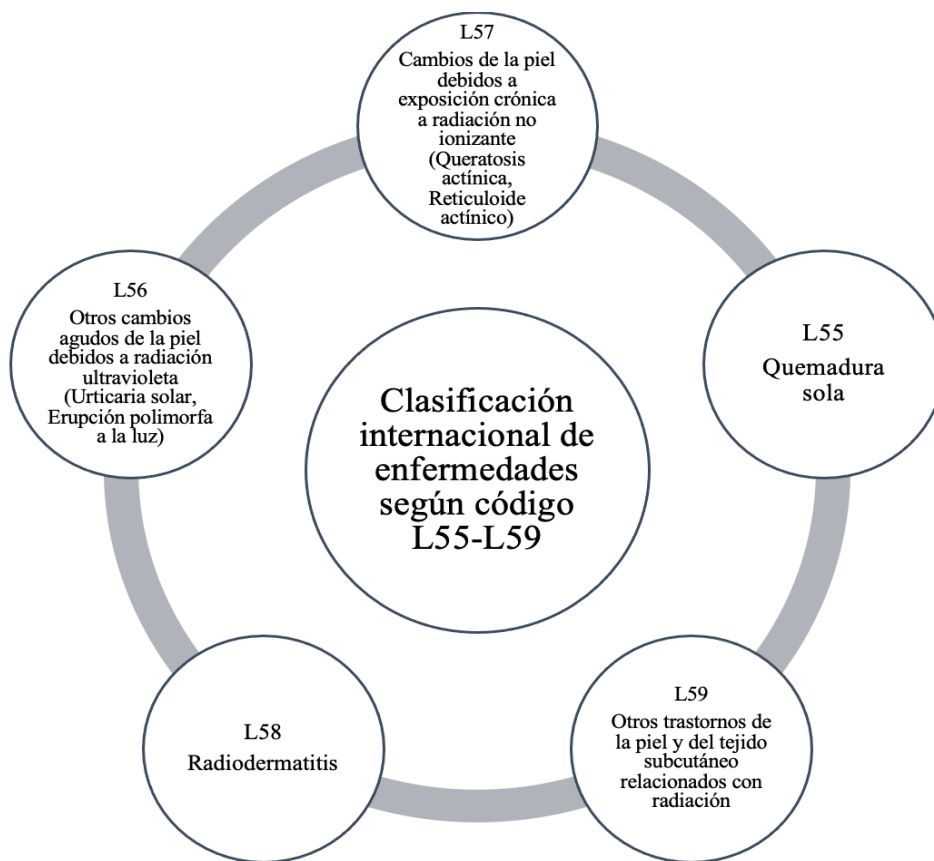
Clasificación internacional de enfermedades según código L55-L59

L57
Cambios de la piel debidos a exposición crónica a radiación no ionizante (Queratosis actínica, Reticuloide actínico)

L55
Quemadura sola

L59
Otros trastornos de la piel y del tejido subcutáneo relacionados con radiación

L58
Radiodermatitis

L56
Otros cambios agudos de la piel debidos a radiación ultravioleta (Urticaria solar, Erupción polimorfa a la luz)